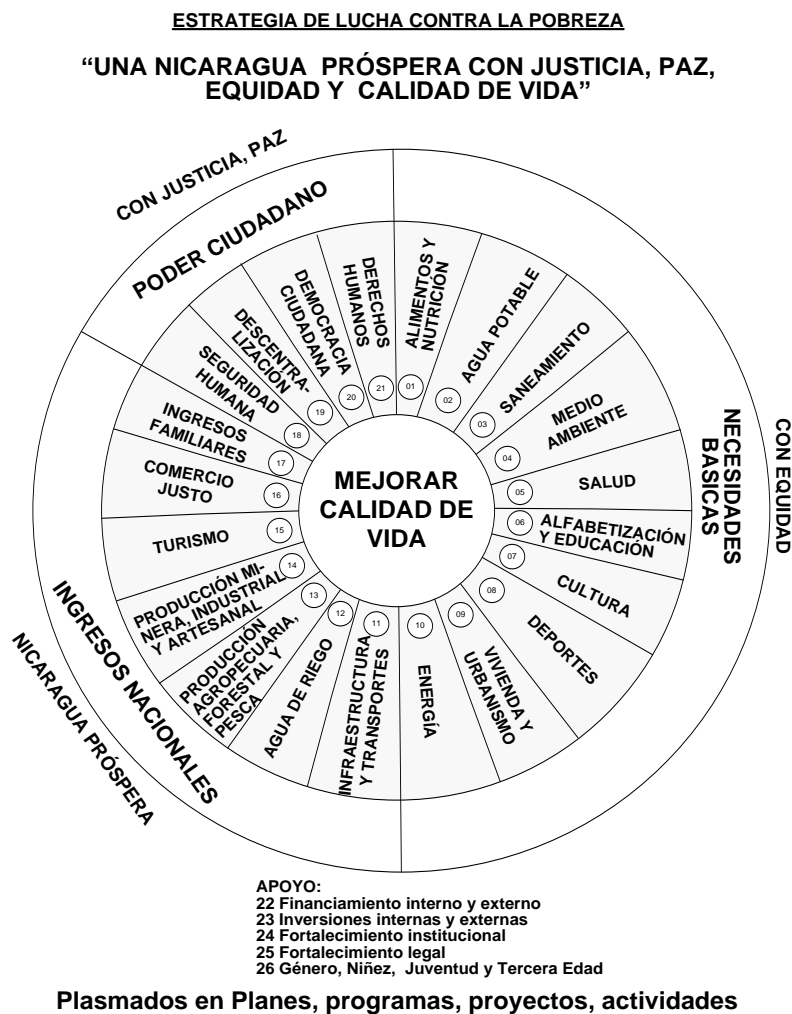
ESTRATEGIA DE LUCHA CONTRA LA POBREZA

"UNA NICARAGUA PRÓSPERA CON JUSTICIA, PAZ, EQUIDAD Y CALIDAD DE VIDA"

CON JUSTICIA, PAZ

PODER CIUDADANO

CON EQUIDAD

NECESIDADES BASICAS

NICARAGUA PRÓSPERA

INGRESOS NACIONALES

MEJORAR CALIDAD DE VIDA

01 ALIMENTOS Y NUTRICIÓN
02 AGUA POTABLE
03 SANEAMIENTO
04 MEDIO AMBIENTE
05 SALUD
06 ALFABETIZACIÓN Y EDUCACIÓN
07 CULTURA
08 DEPORTES
09 VIVIENDA Y URBANISMO
10 ENERGÍA
11 INFRAESTRUCTURA Y TRANSPORTES
12 AGUA DE RIEGO
13 PRODUCCIÓN AGROPECUARIA, FORESTAL Y PESCA
14 PRODUCCIÓN MINERA, INDUSTRIAL Y ARTESANAL
15 TURISMO
16 COMERCIO JUSTO
17 INGRESOS FAMILIARES
18 SEGURIDAD HUMANA
19 DESCENTRALIZACIÓN
20 DEMOCRACIA CIUDADANA
21 DERECHOS HUMANOS

APOYO:
22 Financiamiento interno y externo
23 Inversiones internas y externas
24 Fortalecimiento institucional
25 Fortalecimiento legal
26 Género, Niñez, Juventud y Tercera Edad

Plasmados en Planes, programas, proyectos, actividades